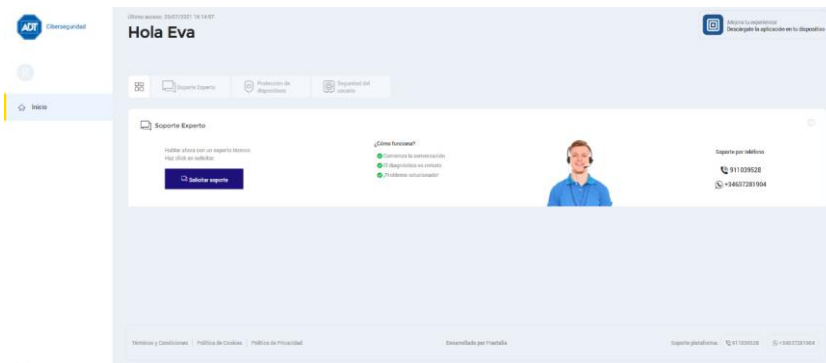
ADT Ciberseguridad

Inicio

Último acceso: 20/07/2021 16:14:07

Hola Eva

Mejora tu experiencia
Descárgate la aplicación en tu dispositivo

Soporte Experto | Protección de dispositivos | Seguridad del usuario

Soporte Experto

Hablar ahora con un experto técnico
Haz click en solicitar

Solicitar soporte

¿Cómo funciona?
Comienza la conversación
El diagnóstico es remoto
¡Problema solucionado!

Soporte por teléfono
911039528
+34637281904

Términos y Condiciones | Política de Cookies | Política de Privacidad

Desarrollado por Fraktalia

Soporte plataforma: 911039528 +34637281904